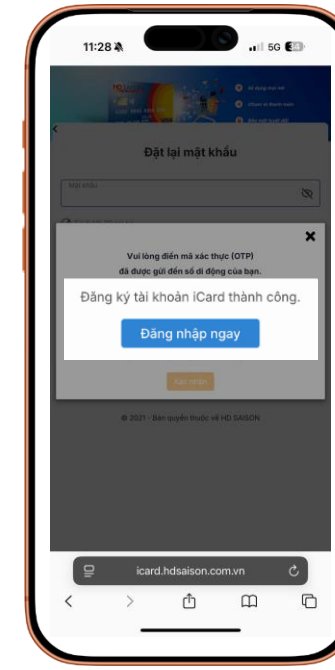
11:28

5G

Đặt lại mật khẩu

Mật khẩu

Vui lòng điền mã xác thực (OTP) đã được gửi đến số di động của bạn.

Đăng ký tài khoản iCard thành công.

Đăng nhập ngay

Xác nhận

© 2021 - Bản quyền thuộc về HD SAISON

icard.hdsaison.com.vn